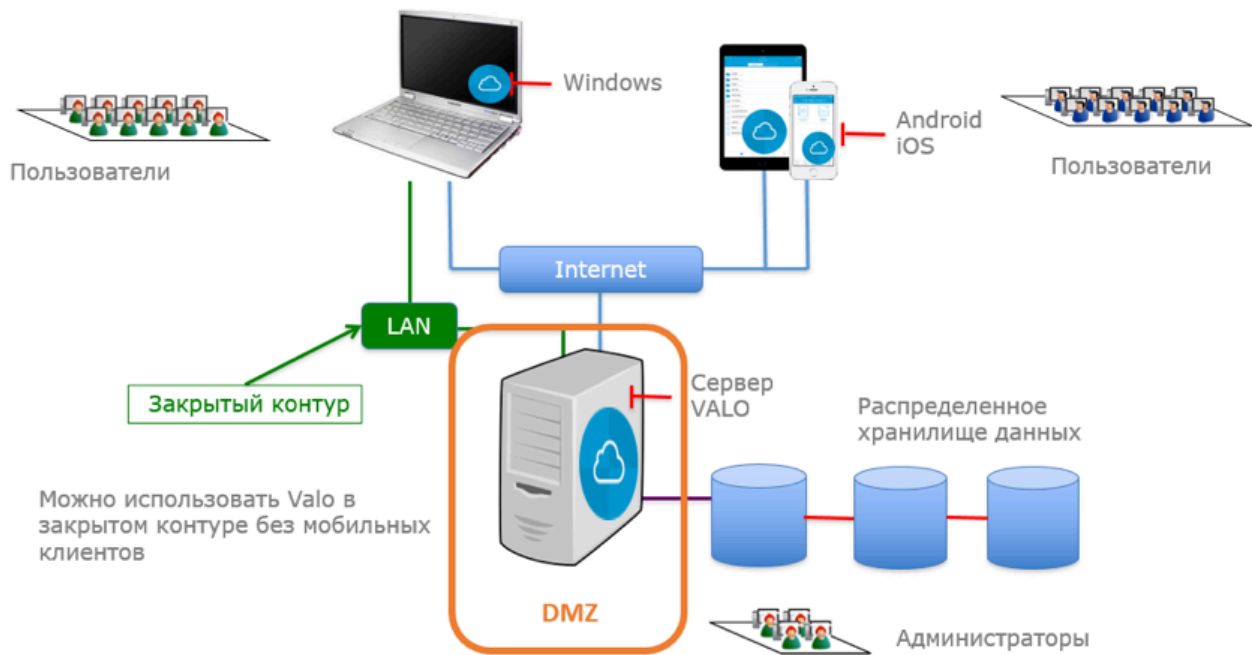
Windows

Android
iOS

Пользователи

Пользователи

Internet

LAN

Закрытый контур

Сервер
VALO

Распределенное
хранилище данных

Можно использовать Valo в закрытом контуре без мобильных клиентов

DMZ

Администраторы